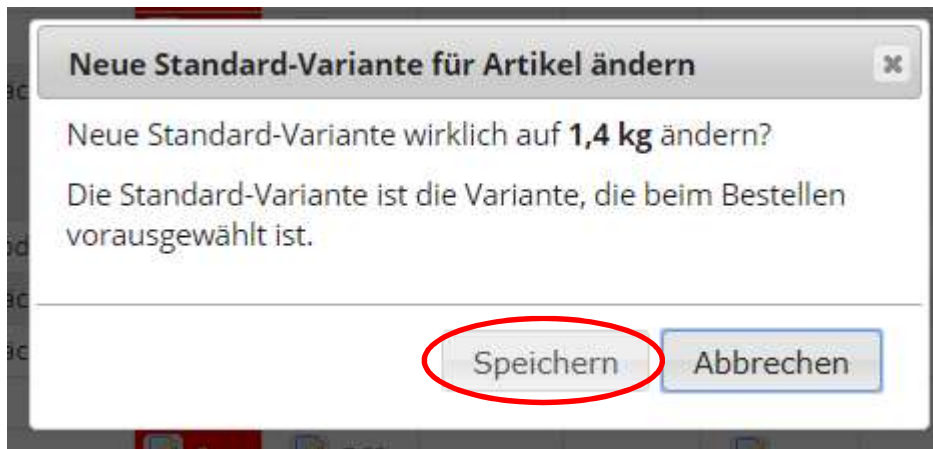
Neue Standard-Variante für Artikel ändern

×

Neue Standard-Variante wirklich auf **1,4 kg** ändern?

Die Standard-Variante ist die Variante, die beim Bestellen vorausgewählt ist.

Speichern

Abbrechen